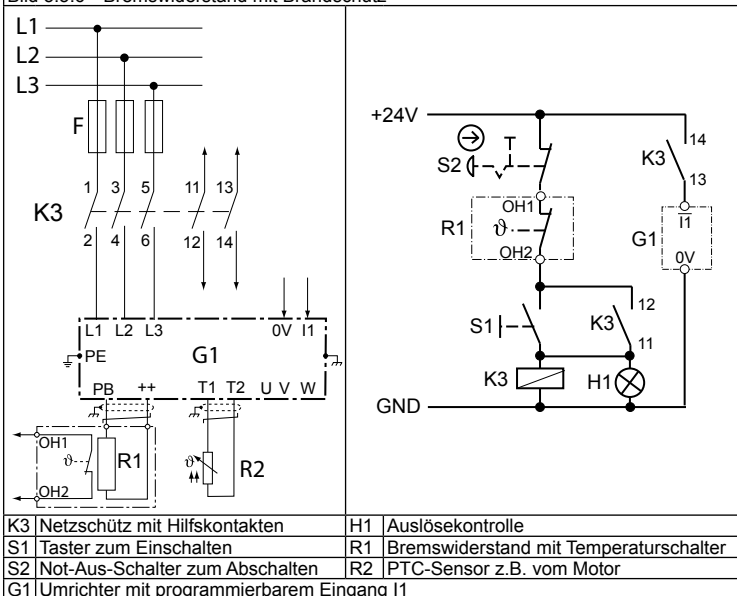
Bild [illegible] – Bremswiderstand mit Brandschutz

L1
L2
L3
F
1 3 5 11 13
K3
2 4 6 12 14
L1 L2 L3 0V I1
PE
G1
PB ++ T1 T2 U V W
OH1
ϑ
R1
OH2
ϑ
R2

+24V
S2
T
K3
14
13
OH1
R1
ϑ
OH2
G1
I1
0V
12
S1
K3
11
K3
H1
GND

| K3 | Netzschütz mit Hilfskontakten | H1 | Auslösekontrolle |
|---|---|---|---|
| S1 | Taster zum Einschalten | R1 | Bremswiderstand mit Temperaturschalter |
| S2 | Not-Aus-Schalter zum Abschalten | R2 | PTC-Sensor z.B. vom Motor |
| G1 | Umrichter mit programmierbarem Eingang I1 | | |